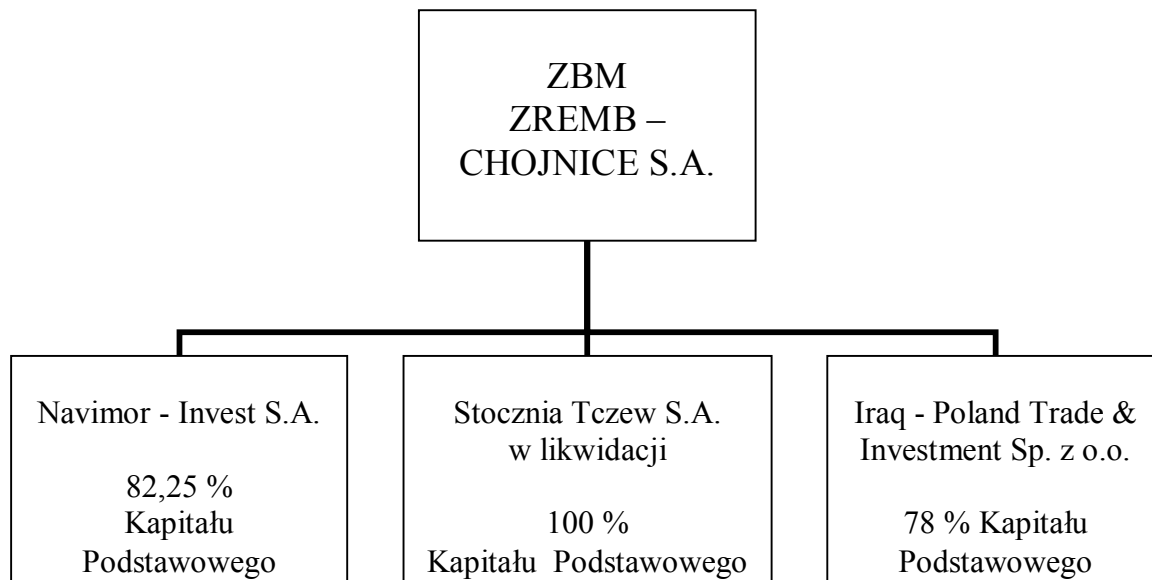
ZBM
ZREMB –
CHOJNICE S.A.

Navimor - Invest S.A.

82,25 %
Kapitału
Podstawowego

Stocznia Tczew S.A.
w likwidacji

100 %
Kapitału Podstawowego

Iraq - Poland Trade & Investment Sp. z o.o.

78 % Kapitału
Podstawowego